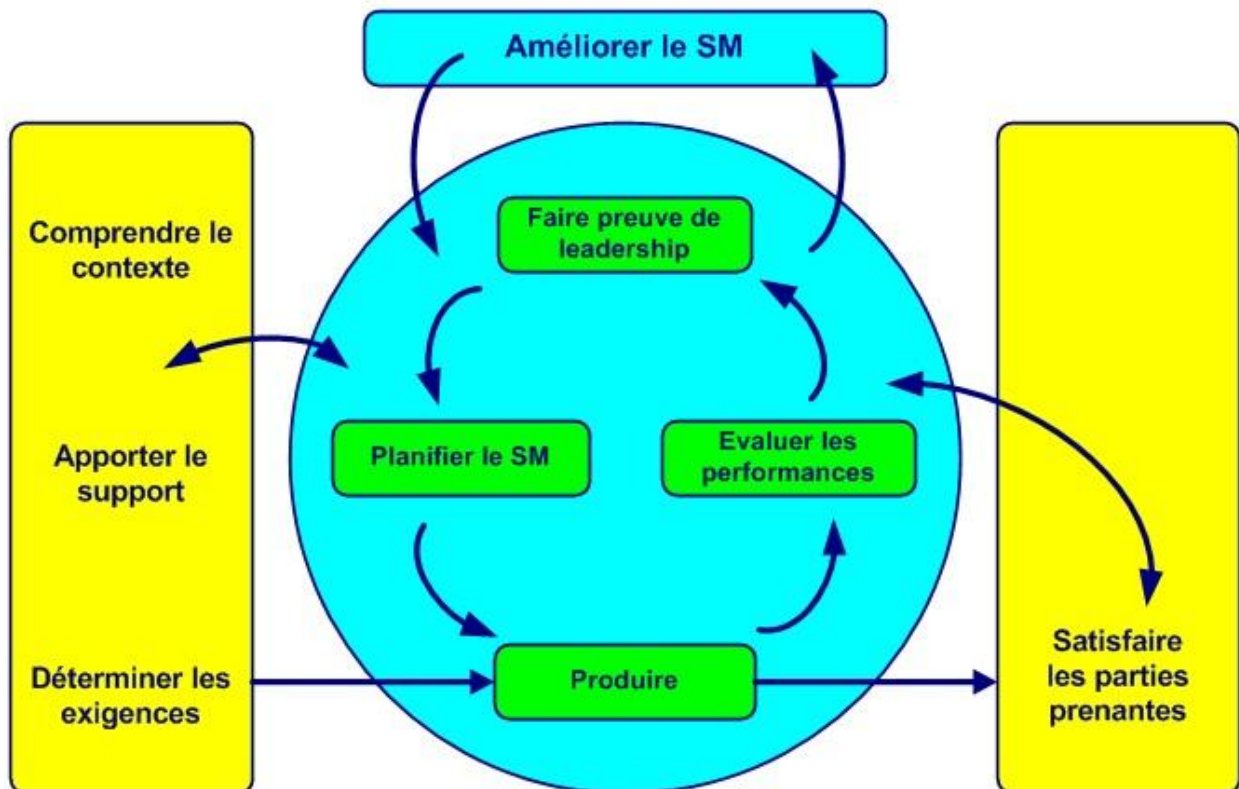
Améliorer le SM

Comprendre le contexte

Apporter le support

Déterminer les exigences

Faire preuve de leadership

Planifier le SM

Evaluer les performances

Produire

Satisfaire les parties prenantes